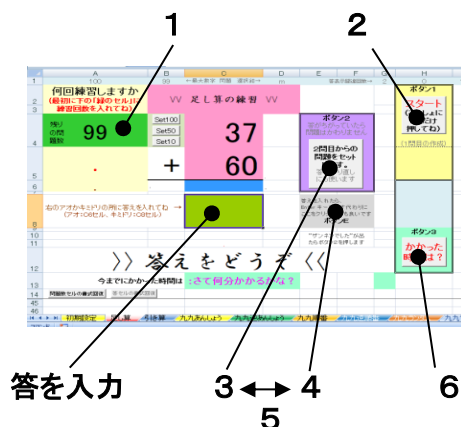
1

2

何回練習しますか
(最初に下の「緑のセル」に練習回数を入れてね)

残りの問題数 99

Set100
Set50
Set10

足し算の練習

37

+ 60

ボタン1
スタート
(押してください)
(1問目の作成)

ボタン2
2問目からの問題をセット
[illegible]

左のアオからミドリの所に答えを入れてね
(アオ=0セル、キミドリ=0セル)

ボタン3
かかった時間は？

〉〉 答えをどうぞ 〈〈

今までにかかった時間は :さて何分かかるかな？

問題数セルの書式設定

初期設定
九九れんしゅう
九九練習

答を入力

3 ⟷ 4

5

6